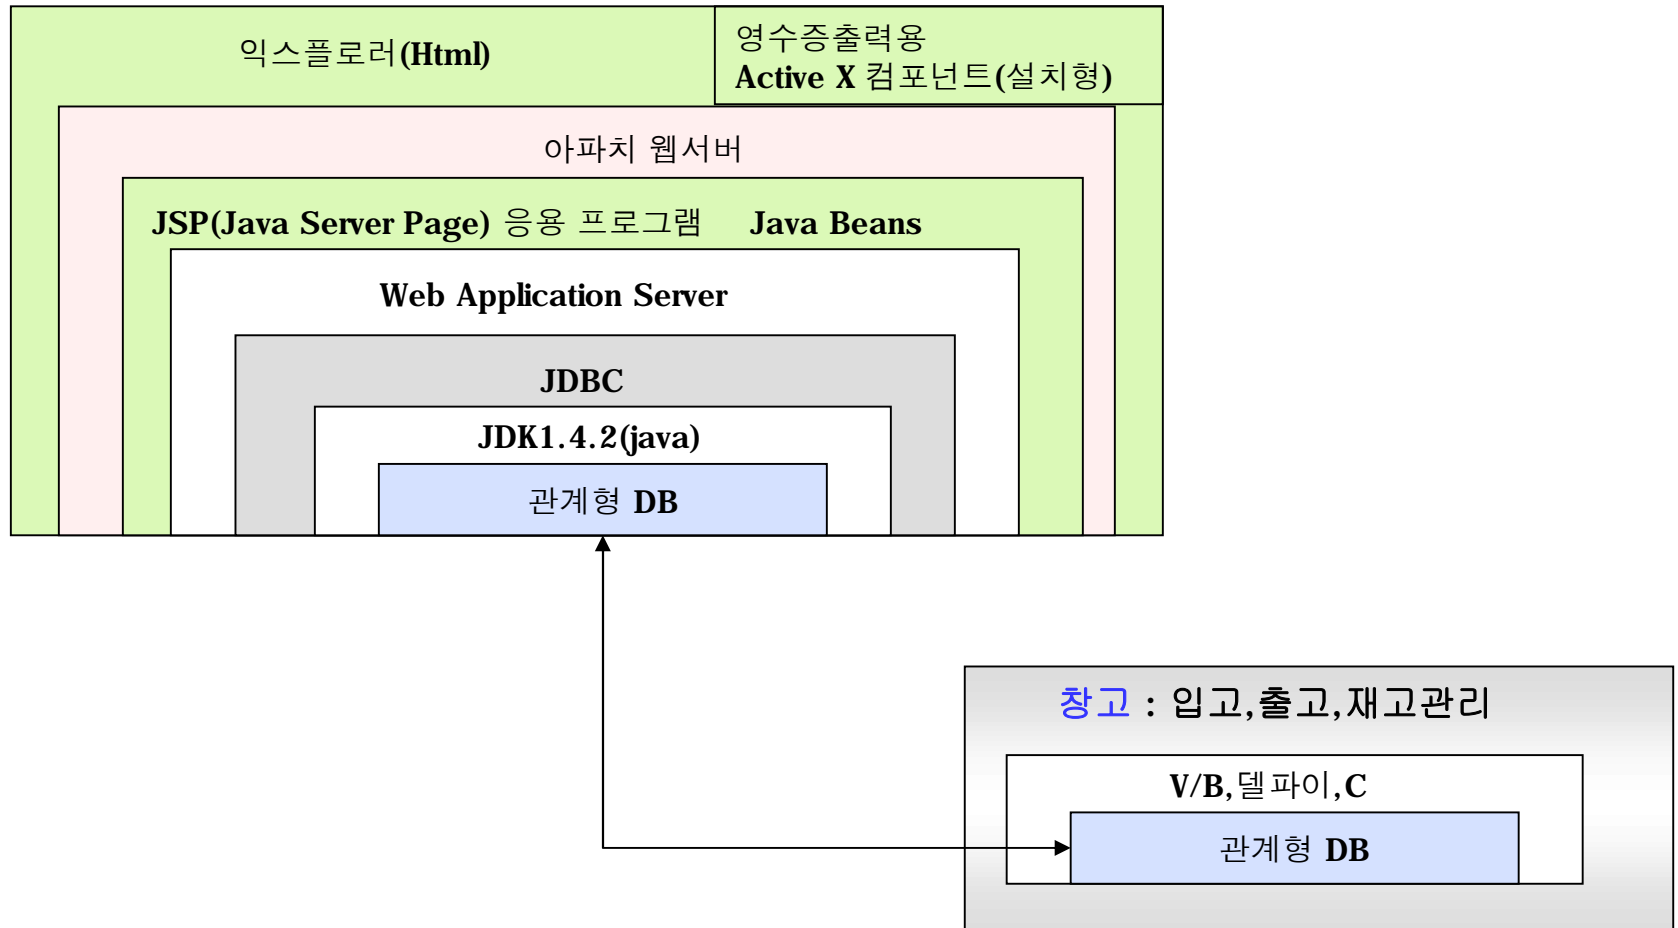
익스플로러(Html)

영수증출력용
Active X 컴포넌트(설치형)

아파치 웹서버

JSP(Java Server Page) 응용 프로그램 Java Beans

Web Application Server

JDBC

JDK1.4.2(java)

관계형 DB

창고 : 입고,출고,재고관리

V/B,델파이,C

관계형 DB